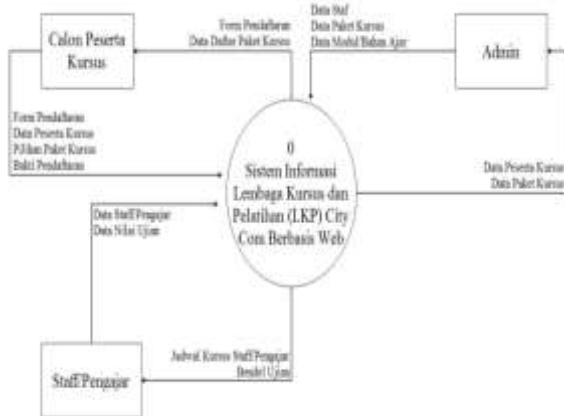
Calon Peserta Kursus

Form Pendaftaran
Data Daftar Paket Kursus

Data Staf
Data Paket Kursus
Data Modul/Bahan Ajar

Admin

Form Pendaftaran
Data Peserta Kursus
Pilihan Paket Kursus
Bukti Pendaftaran

0
Sistem Informasi Lembaga Kursus dan Pelatihan (LKP) City Com Berbasis Web

Data Peserta Kursus
Data Paket Kursus

Data Staff Pengajar
Data Nilai Ujian

Jadwal Kursus Staff Pengajar
Berkas Ujian

Staff Pengajar